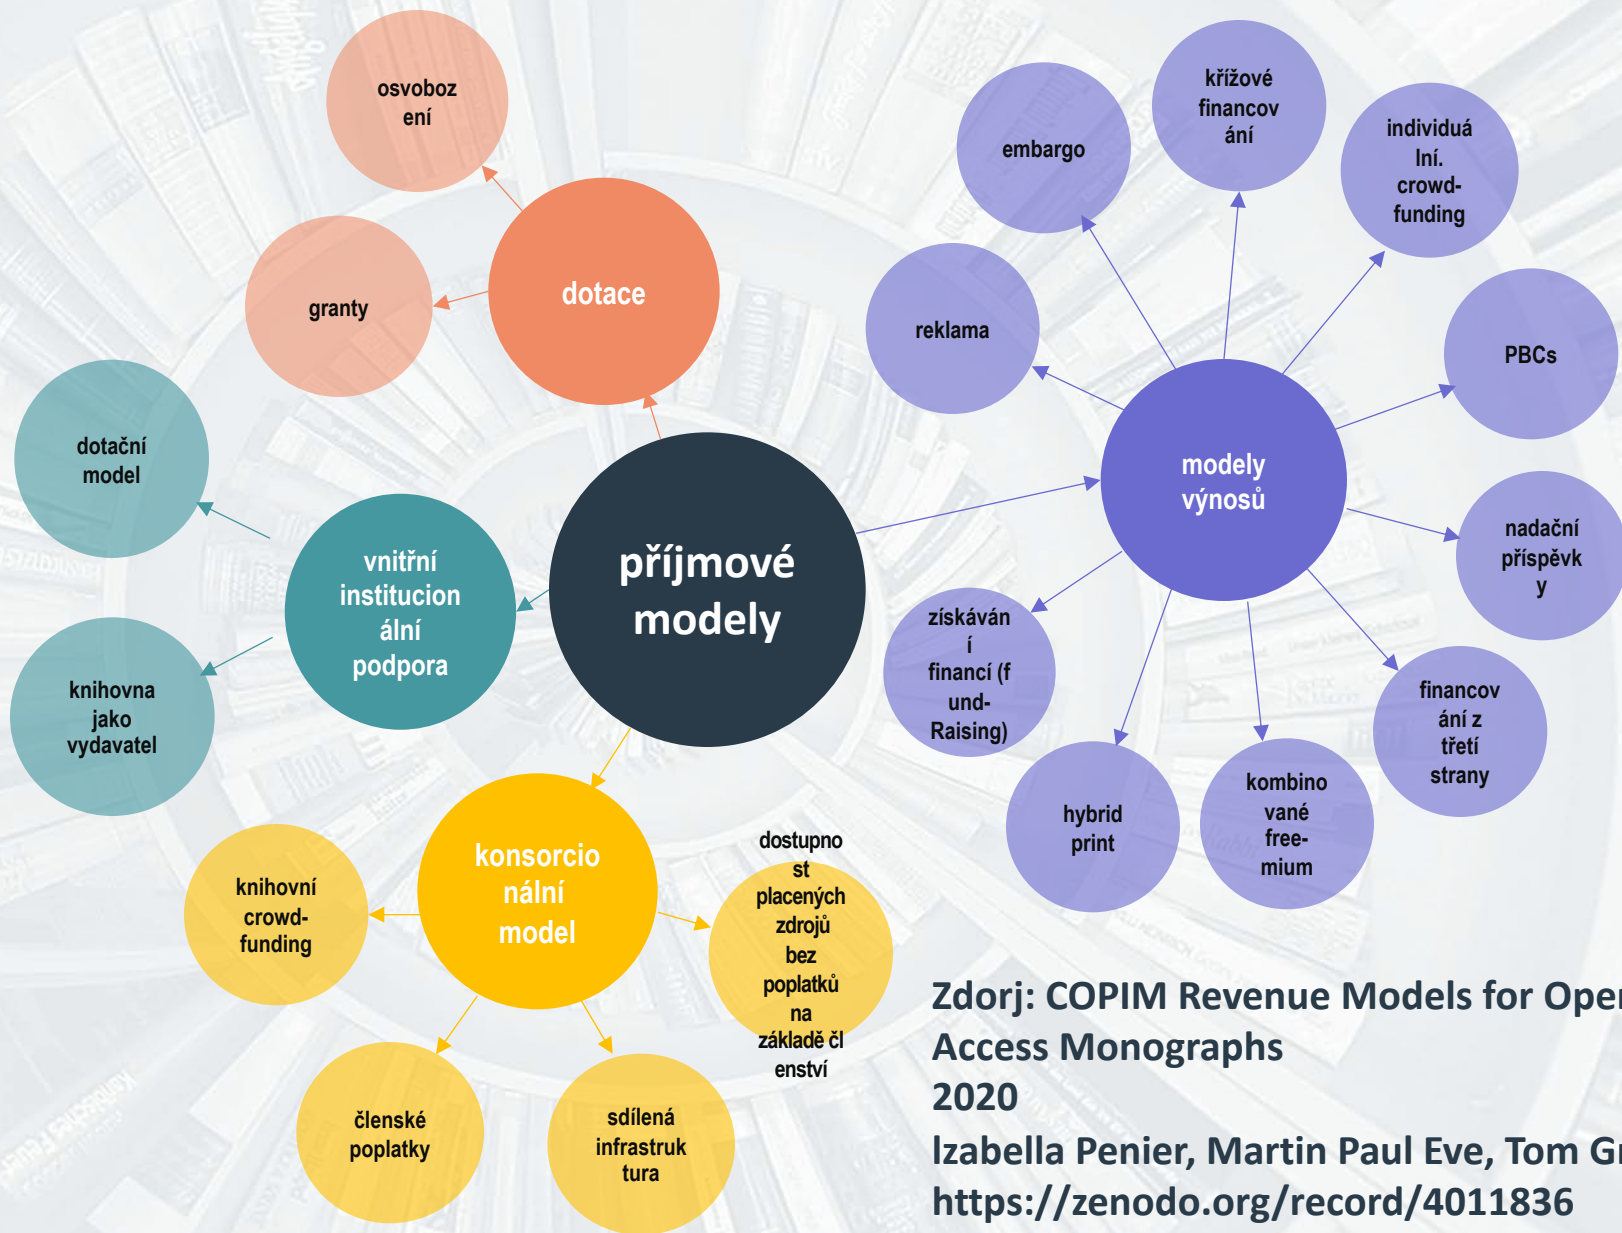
osvobození

granty

dotace

dotační model

vnitřní institucionální podpora

knihovna jako vydavatel

příjmové modely

konsorcionální model

knihovní crowd-funding

dostupnost placených zdrojů bez poplatků na základě členství

členské poplatky

sdílená infrastruktura

embargo

křížové financování

individuální. crowd-funding

reklama

PBCs

modely výnosů

nadační příspěvky

získávání financí (fund-Raising)

financování z třetí strany

hybrid print

kombinované free-mium

Zdorj: COPIM Revenue Models for Ope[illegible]
Access Monographs
2020
Izabella Penier, Martin Paul Eve, Tom G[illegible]
https://zenodo.org/record/4011836